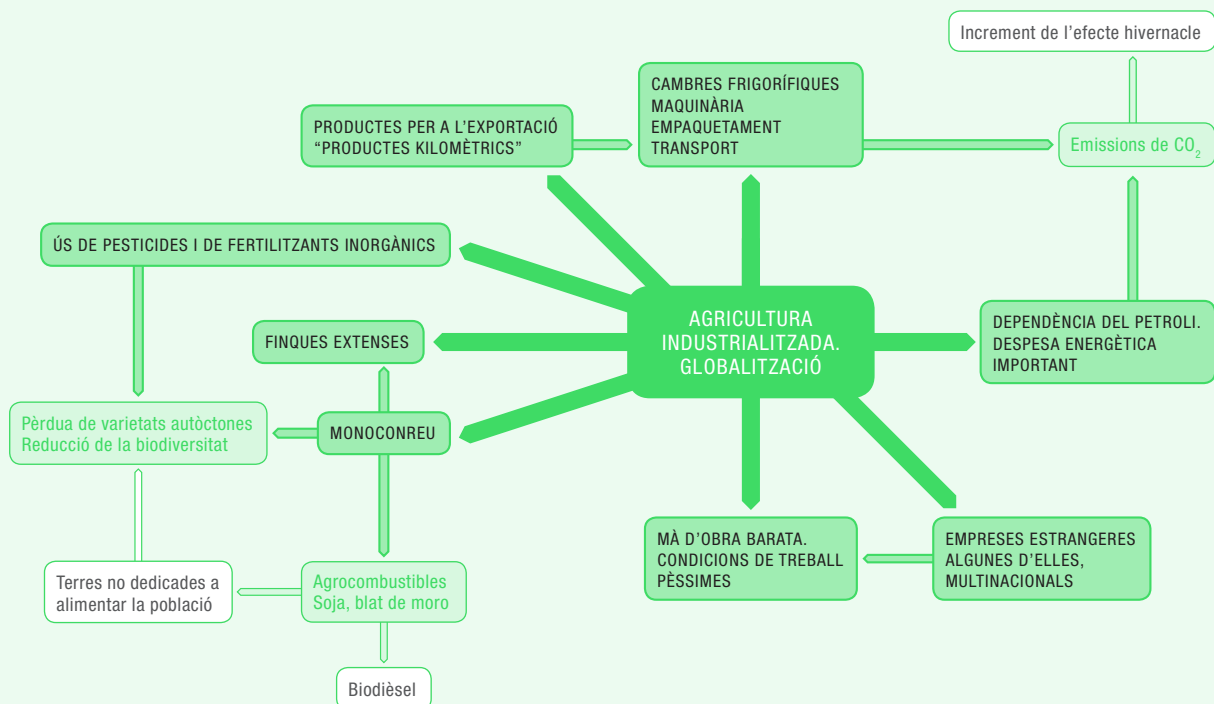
Increment de l'efecte hivernacle

CAMBRES FRIGORÍFIQUES
MAQUINÀRIA
EMPAQUETAMENT
TRANSPORT

PRODUCTES PER A L'EXPORTACIÓ
"PRODUCTES KILOMÈTRICS"

Emissions de $CO_2$

ÚS DE PESTICIDES I DE FERTILITZANTS INORGÀNICS

AGRICULTURA INDUSTRIALITZADA. GLOBALITZACIÓ

FINQUES EXTENSES

DEPENDÈNCIA DEL PETROLI. DESPESA ENERGÈTICA IMPORTANT

Pèrdua de varietats autòctones
Reducció de la biodiversitat

MONOCONREU

MÀ D'OBRA BARATA. CONDICIONS DE TREBALL PÈSSIMES

EMPRESES ESTRANGERES ALGUNES D'ELLES, MULTINACIONALS

Terres no dedicades a alimentar la població

Agrocombustibles
Soja, blat de moro

Biodièsel